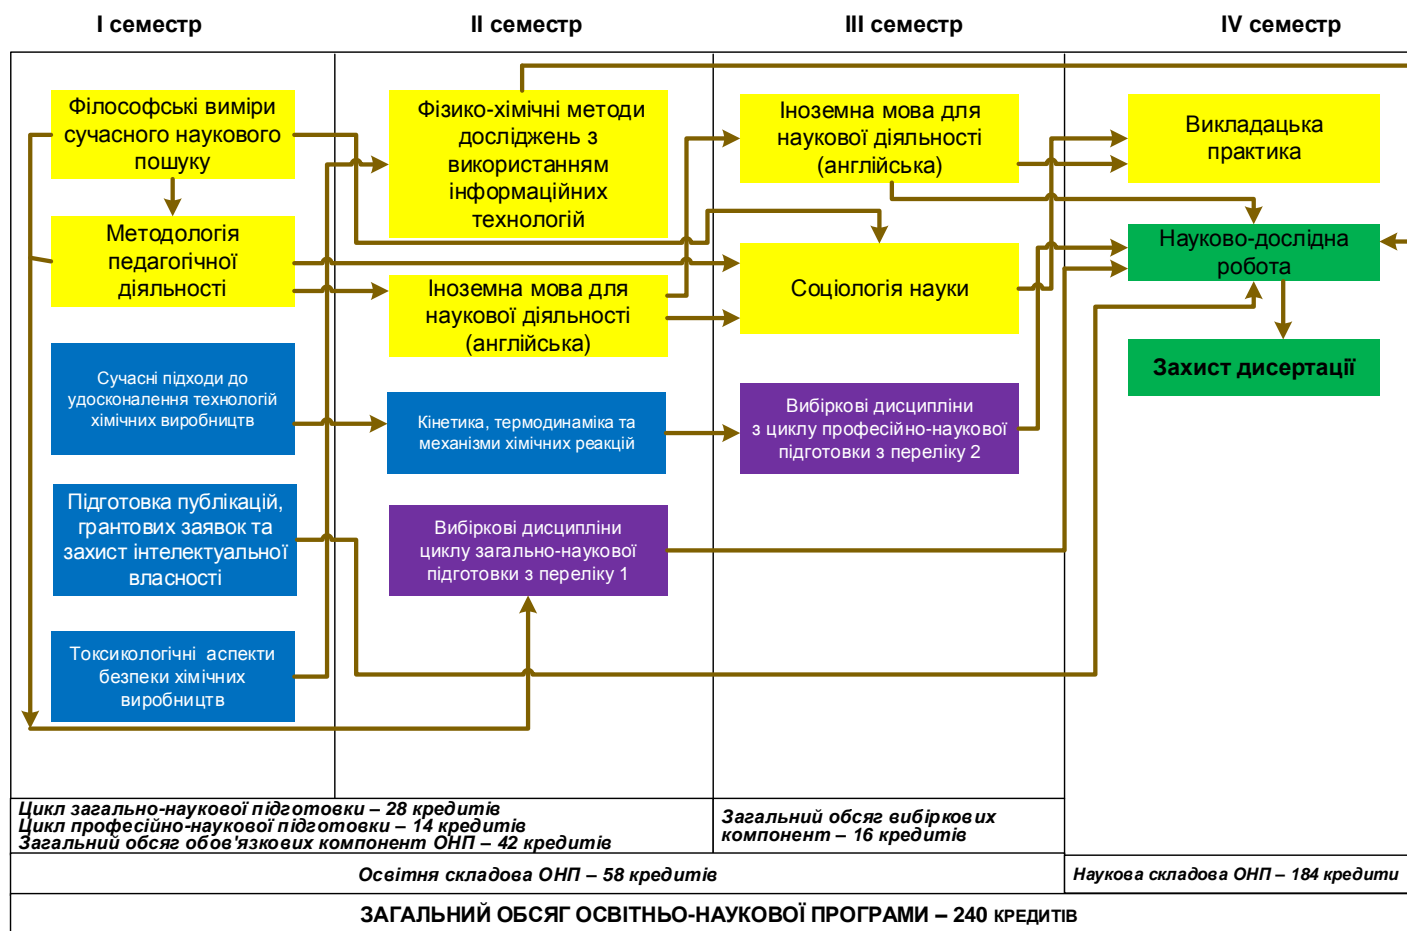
I семестр
II семестр
III семестр
IV семестр

Філософські виміри сучасного наукового пошуку

Методологія педагогічної діяльності

Сучасні підходи до удосконалення технологій хімічних виробництв

Підготовка публікацій, грантових заявок та захист інтелектуальної власності

Токсикологічні аспекти безпеки хімічних виробництв

Фізико-хімічні методи досліджень з використанням інформаційних технологій

Іноземна мова для наукової діяльності (англійська)

Кінетика, термодинаміка та механізми хімічних реакцій

Вибіркові дисципліни циклу загально-наукової підготовки з переліку 1

Іноземна мова для наукової діяльності (англійська)

Соціологія науки

Вибіркові дисципліни з циклу професійно-наукової підготовки з переліку 2

Викладацька практика

Науково-дослідна робота

Захист дисертації

Цикл загально-наукової підготовки – 28 кредитів
Цикл професійно-наукової підготовки – 14 кредитів
Загальний обсяг обов'язкових компонент ОНП – 42 кредитів

Загальний обсяг вибіркових компонент – 16 кредитів

Освітня складова ОНП – 58 кредитів

Наукова складова ОНП – 184 кредити

ЗАГАЛЬНИЙ ОБСЯГ ОСВІТНЬО-НАУКОВОЇ ПРОГРАМИ – 240 КРЕДИТІВ